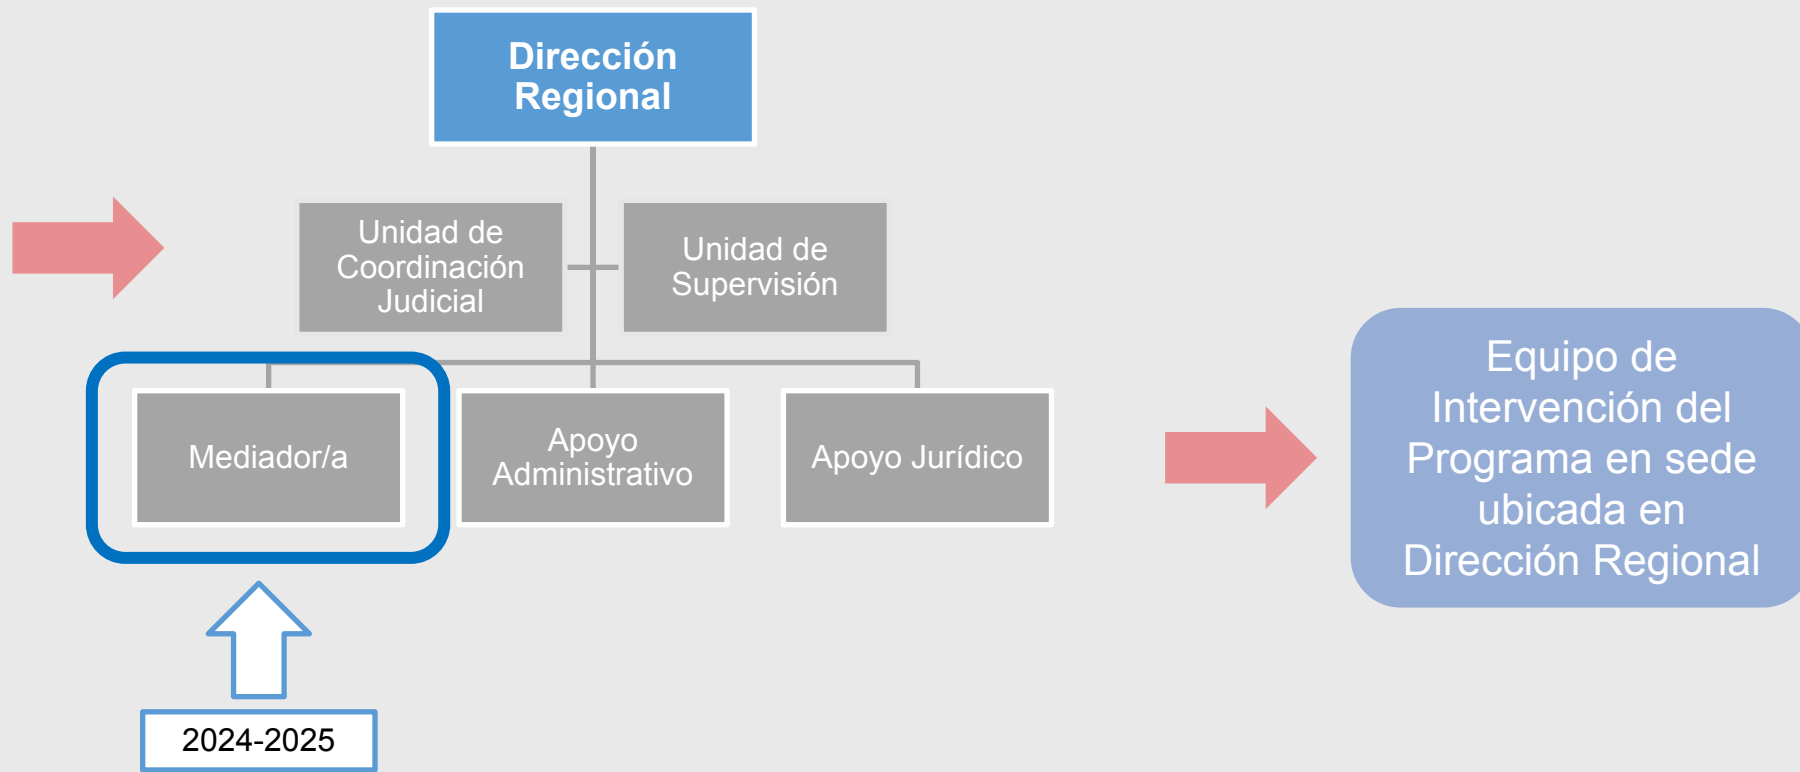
Dirección Regional

Unidad de Coordinación Judicial

Unidad de Supervisión

Mediador/a

Apoyo Administrativo

Apoyo Jurídico

2024-2025

Equipo de Intervención del Programa en sede ubicada en Dirección Regional